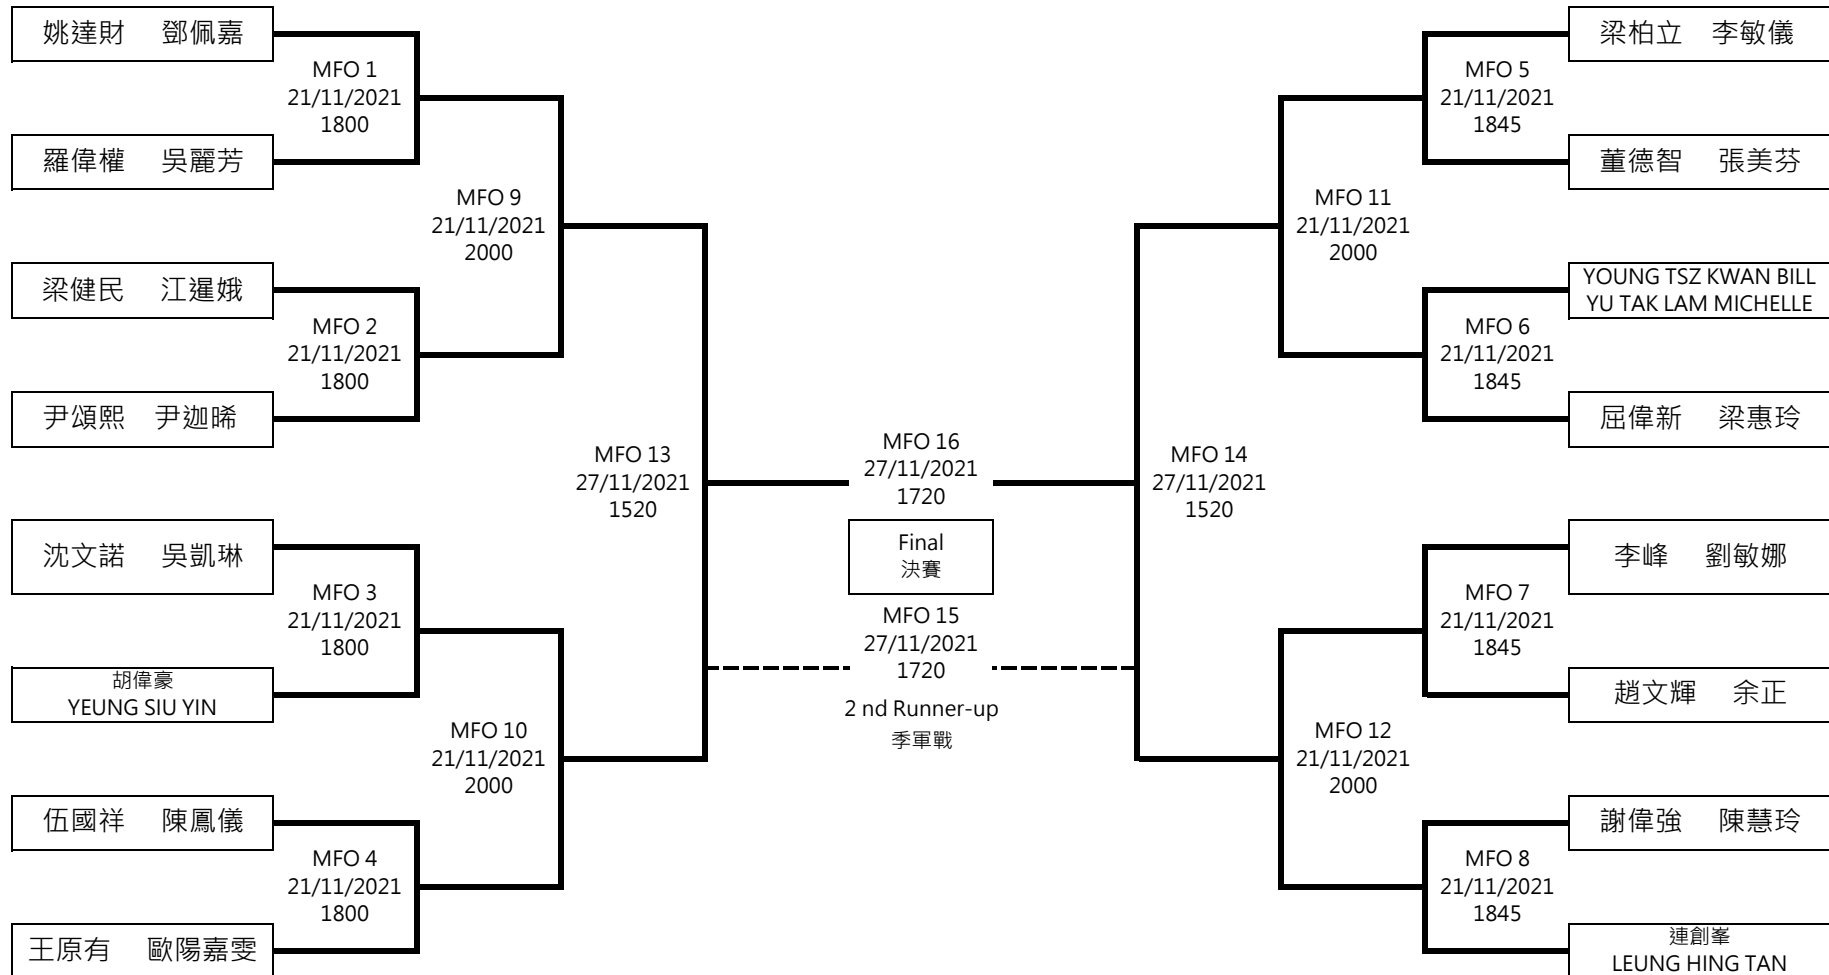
姚達財 鄧佩嘉

MFO 1
21/11/2021
1800

羅偉權 吳麗芳

MFO 9
21/11/2021
2000

梁健民 江暹娥

MFO 2
21/11/2021
1800

尹頌熙 尹迦晞

MFO 13
27/11/2021
1520

沈文諾 吳凱琳

MFO 3
21/11/2021
1800

胡偉豪
YEUNG SIU YIN

MFO 10
21/11/2021
2000

伍國祥 陳鳳儀

MFO 4
21/11/2021
1800

王原有 歐陽嘉雯

MFO 16
27/11/2021
1720

Final
決賽

MFO 15
27/11/2021
1720

2 nd Runner-up
季軍戰

梁柏立 李敏儀

MFO 5
21/11/2021
1845

董德智 張美芬

MFO 11
21/11/2021
2000

YOUNG TSZ KWAN BILL
YU TAK LAM MICHELLE

MFO 6
21/11/2021
1845

屈偉新 梁惠玲

MFO 14
27/11/2021
1520

李峰 劉敏娜

MFO 7
21/11/2021
1845

趙文輝 余正

MFO 12
21/11/2021
2000

謝偉強 陳慧玲

MFO 8
21/11/2021
1845

連創峯
LEUNG HING TAN